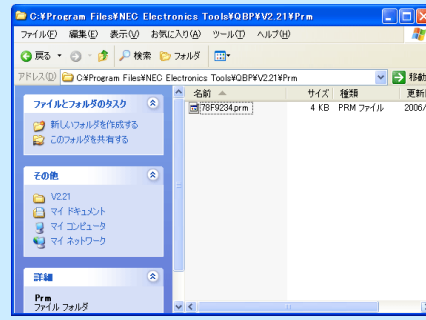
C:¥Program Files¥NEC Electronics Tools¥QBP¥V2.21¥Prm

ファイル(F) 編集(E) 表示(V) お気に入り(A) ツール(T) ヘルプ(H)

戻る 検索 フォルダ

アドレス(D) C:¥Program Files¥NEC Electronics Tools¥QBP¥V2.21¥Prm 移動

ファイルとフォルダのタスク
新しいフォルダを作成する
このフォルダを共有する

その他
V2.21
マイ ドキュメント
マイ コンピュータ
マイ ネットワーク

詳細
Prm
ファイル フォルダ

| 名前 | サイズ | 種類 | 更新 |
|---|---|---|---|
| 78F9234.prm | 4 KB | PRM ファイル | 2006/ |